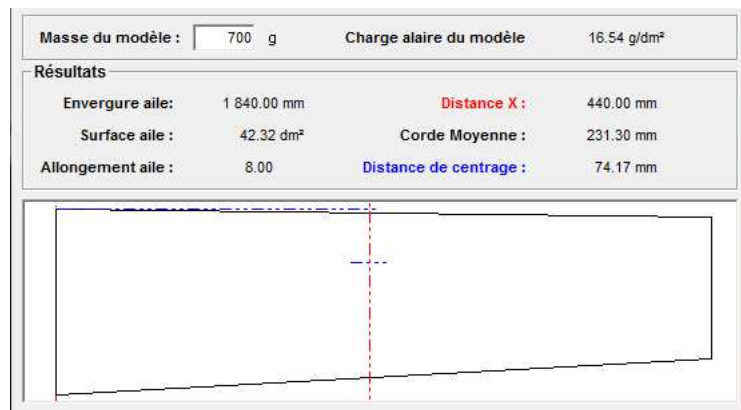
Masse du modèle : 700 g

Charge alaire du modèle 16.54 g/dm²

Résultats

| Envergure aile: | 1 840.00 mm | Distance X : | 440.00 mm |
|---|---|---|---|
| Surface aile : | 42.32 dm² | Corde Moyenne : | 231.30 mm |
| Allongement aile : | 8.00 | Distance de centrage : | 74.17 mm |